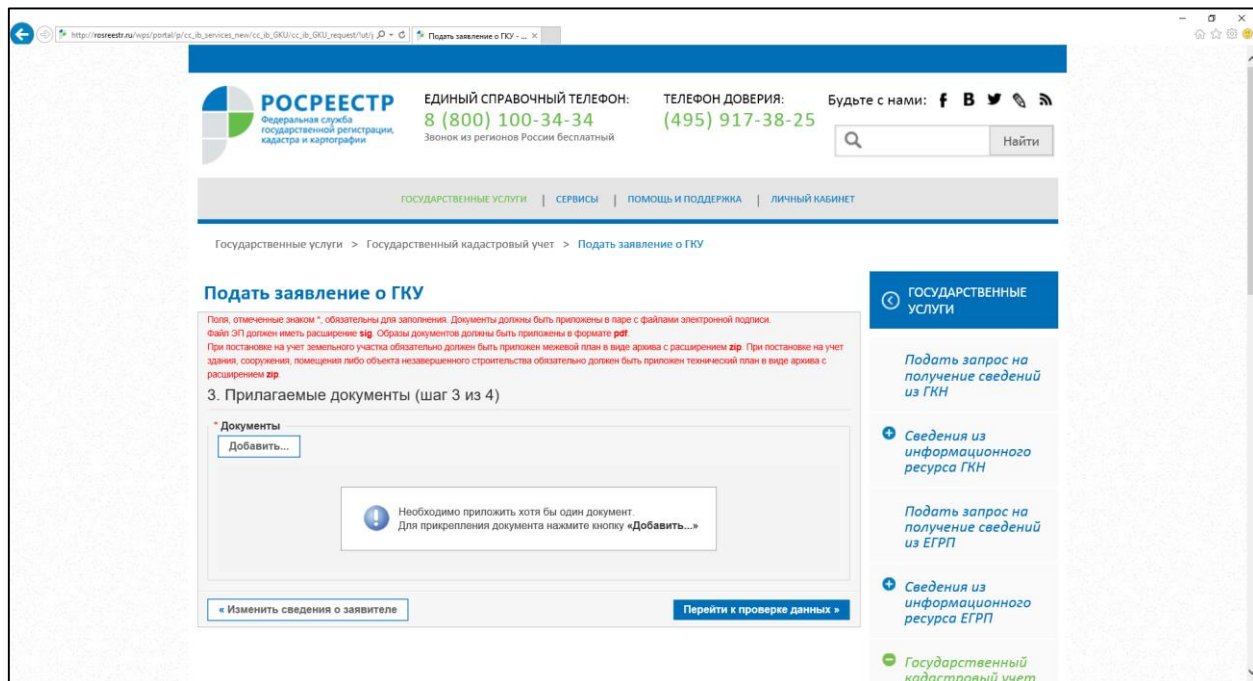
http://rosreestr.ru/wps/portal/p/cc_ib_services_new/cc_ib_GKU/cc_ib_GKU_request/!ut/p
Подать заявление о ГКУ - ...

РОСРЕЕСТР
Федеральная служба государственной регистрации, кадастра и картографии

ЕДИНЫЙ СПРАВОЧНЫЙ ТЕЛЕФОН:
8 (800) 100-34-34
Звонок из регионов России бесплатный

ТЕЛЕФОН ДОВЕРИЯ:
(495) 917-38-25

Будьте с нами:

Найти

ГОСУДАРСТВЕННЫЕ УСЛУГИ | СЕРВИСЫ | ПОМОЩЬ И ПОДДЕРЖКА | ЛИЧНЫЙ КАБИНЕТ

Государственные услуги > Государственный кадастровый учет > Подать заявление о ГКУ

Подать заявление о ГКУ

Поля, отмеченные знаком *, обязательны для заполнения. Документы должны быть приложены в паре с файлами электронной подписи.
Файл ЭП должен иметь расширение sig. Образы документов должны быть приложены в формате pdf.
При постановке на учет земельного участка обязательно должен быть приложен межевой план в виде архива с расширением zip. При постановке на учет здания, сооружения, помещения либо объекта незавершенного строительства обязательно должен быть приложен технический план в виде архива с расширением zip.

3. Прилагаемые документы (шаг 3 из 4)

* Документы
Добавить...

Необходимо приложить хотя бы один документ.
Для прикрепления документа нажмите кнопку «Добавить...»

« Изменить сведения о заявителе
Перейти к проверке данных »

ГОСУДАРСТВЕННЫЕ УСЛУГИ

Подать запрос на получение сведений из ГКН

Сведения из информационного ресурса ГКН

Подать запрос на получение сведений из ЕГРП

Сведения из информационного ресурса ЕГРП

Государственный кадастровый учет